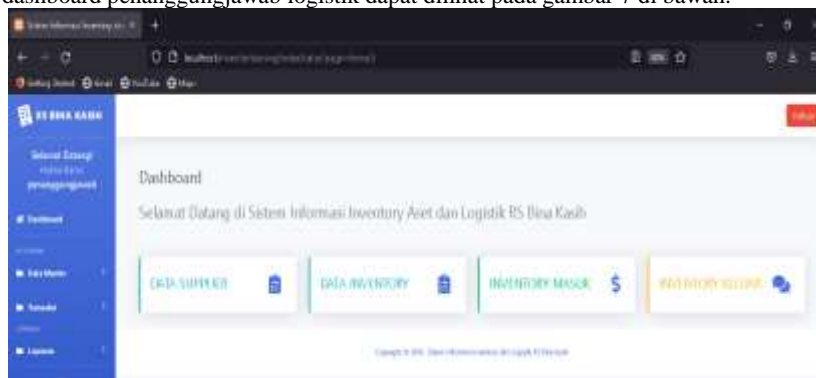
dashboard penanggungjawab logistik dapat dilihat pada gambar 7 di bawah.

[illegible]

localhost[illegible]

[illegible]

RS BINA KASIH

Selamat Datang
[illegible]
penanggungjawab

Dashboard

Data Master

Transaksi

Laporan

Dashboard

Selamat Datang di Sistem Informasi Inventory Aset dan Logistik RS Bina Kasih

DATA SUPPLIER

DATA INVENTORY

INVENTORY MASUK $

INVENTORY KELUAR

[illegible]